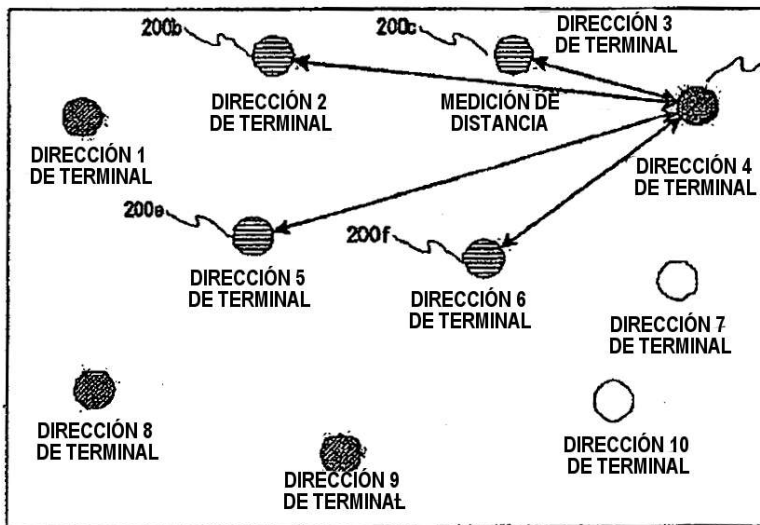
200b

200c

DIRECCIÓN 3 DE TERMINAL

DIRECCIÓN 2 DE TERMINAL

MEDICIÓN DE DISTANCIA

DIRECCIÓN 1 DE TERMINAL

DIRECCIÓN 4 DE TERMINAL

200e

200f

DIRECCIÓN 5 DE TERMINAL

DIRECCIÓN 6 DE TERMINAL

DIRECCIÓN 7 DE TERMINAL

DIRECCIÓN 8 DE TERMINAL

DIRECCIÓN 10 DE TERMINAL

DIRECCIÓN 9 DE TERMINAL